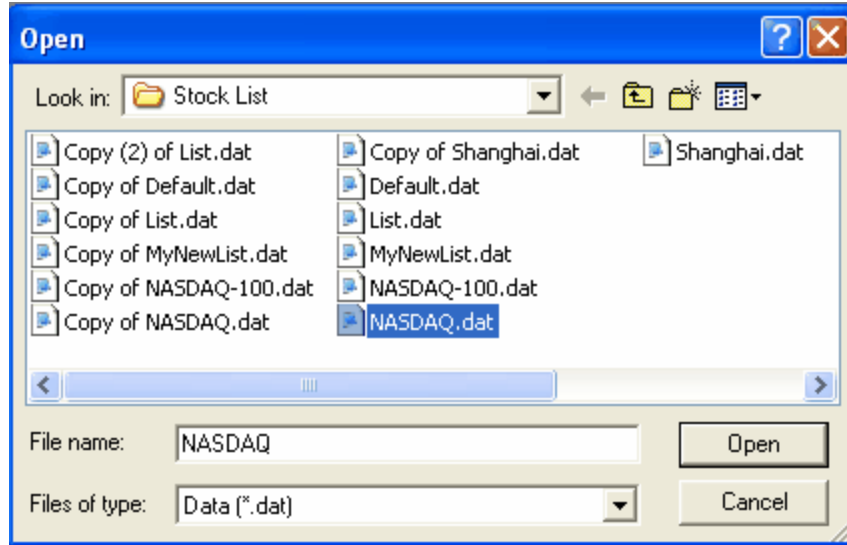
Open

Look in: Stock List

Copy (2) of List.dat
Copy of Default.dat
Copy of List.dat
Copy of MyNewList.dat
Copy of NASDAQ-100.dat
Copy of NASDAQ.dat

Copy of Shanghai.dat
Default.dat
List.dat
MyNewList.dat
NASDAQ-100.dat
NASDAQ.dat

Shanghai.dat

File name: NASDAQ
Files of type: Data (*.dat)

Open
Cancel